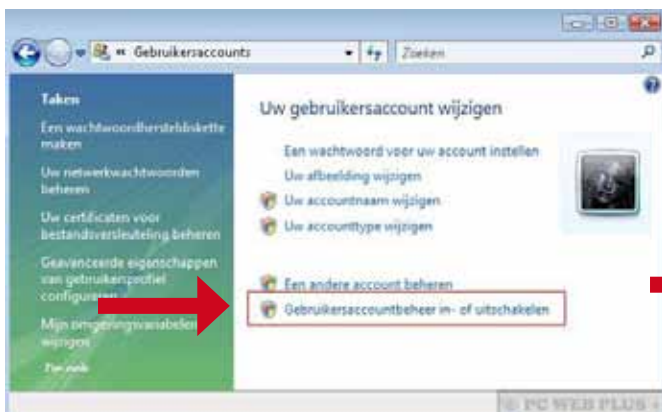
« Gebruikersaccounts

Zoeken

Taken

Een wachtwoordherstelbiskette maken

Uw netwerkwachtwoorden beheren

Uw certificaten voor bestandsversleuteling beheren

Geavanceerde eigenschappen van gebruikersprofiel configureren

Mijn omgevingsvariabelen wijzigen

Zie ook

Uw gebruikersaccount wijzigen

Een wachtwoord voor uw account instellen

Uw afbeelding wijzigen

Uw accountnaam wijzigen

Uw accounttype wijzigen

Een andere account beheren

Gebruikersaccountbeheer in- of uitschakelen

© PC WEB PLUS